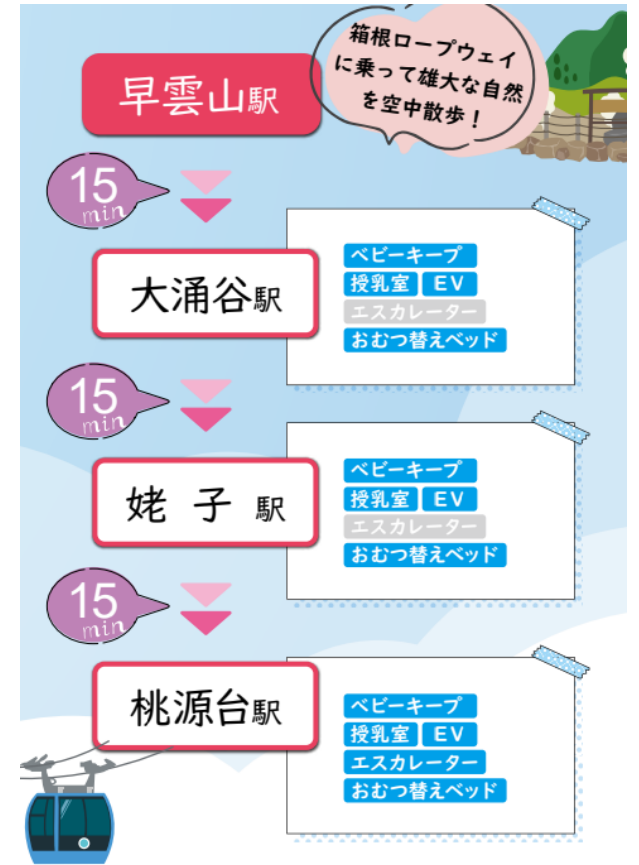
早雲山駅

箱根ロープウェイに乗って雄大な自然を空中散歩！

15 min

大涌谷駅

ベビーキープ
授乳室 EV
エスカレーター
おむつ替えベッド

15 min

姥子駅

ベビーキープ
授乳室 EV
エスカレーター
おむつ替えベッド

15 min

桃源台駅

ベビーキープ
授乳室 EV
エスカレーター
おむつ替えベッド